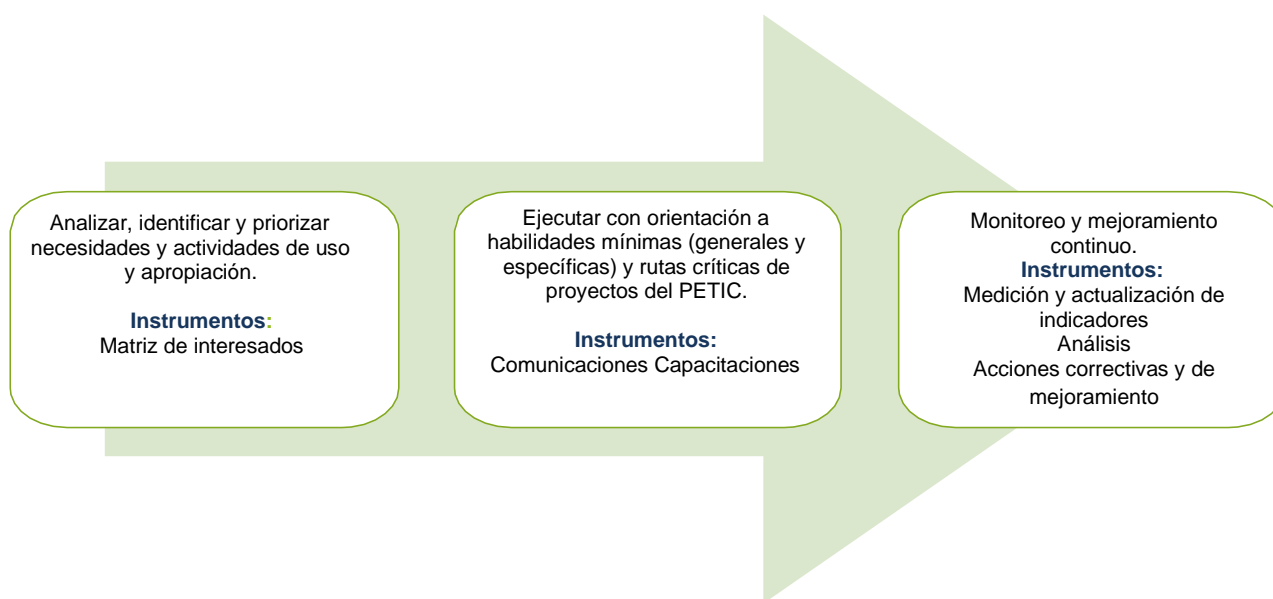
Analizar, identificar y priorizar necesidades y actividades de uso y apropiación.

Instrumentos:
Matriz de interesados

Ejecutar con orientación a habilidades mínimas (generales y específicas) y rutas críticas de proyectos del PETIC.

Instrumentos:
Comunicaciones Capacitaciones

Monitoreo y mejoramiento continuo.
Instrumentos:
Medición y actualización de indicadores
Análisis
Acciones correctivas y de mejoramiento